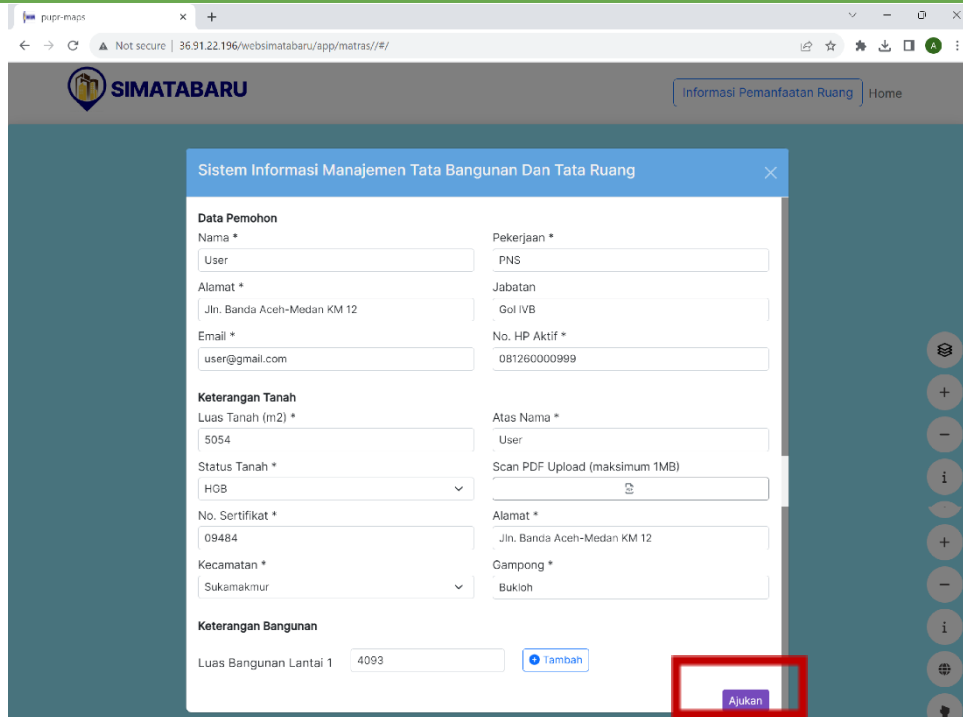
pupr-maps

Not secure | 36.91.22.196/websimatabaru/app/matras//#/

SIMATABARU

Informasi Pemanfaatan Ruang Home

Sistem Informasi Manajemen Tata Bangunan Dan Tata Ruang

Data Pemohon

Nama *
User

Pekerjaan *
PNS

Alamat *
Jln. Banda Aceh-Medan KM 12

Jabatan
Gol IVB

Email *
user@gmail.com

No. HP Aktif *
081260000999

Keterangan Tanah

Luas Tanah (m2) *
5054

Atas Nama *
User

Status Tanah *
HGB

Scan PDF Upload (maksimum 1MB)

No. Sertifikat *
09484

Alamat *
Jln. Banda Aceh-Medan KM 12

Kecamatan *
Sukamakmur

Gampong *
Bukloh

Keterangan Bangunan

Luas Bangunan Lantai 1 4093

Tambah

Ajukan